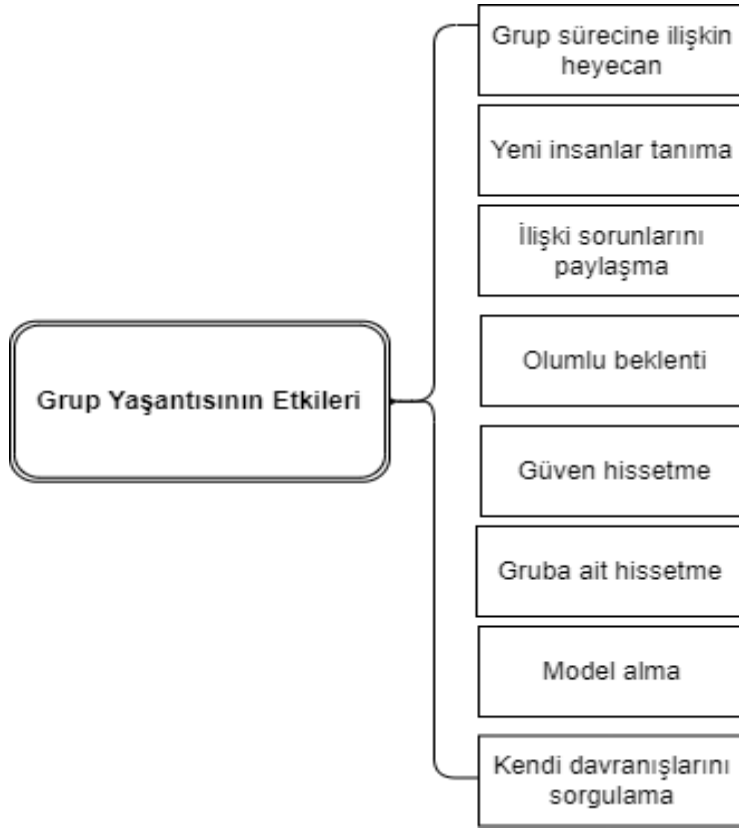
Grup Yaşantısının Etkileri

Grup sürecine ilişkin heyecan

Yeni insanlar tanıma

İlişki sorunlarını paylaşma

Olumlu beklenti

Güven hissetme

Gruba ait hissetme

Model alma

Kendi davranışlarını sorgulama